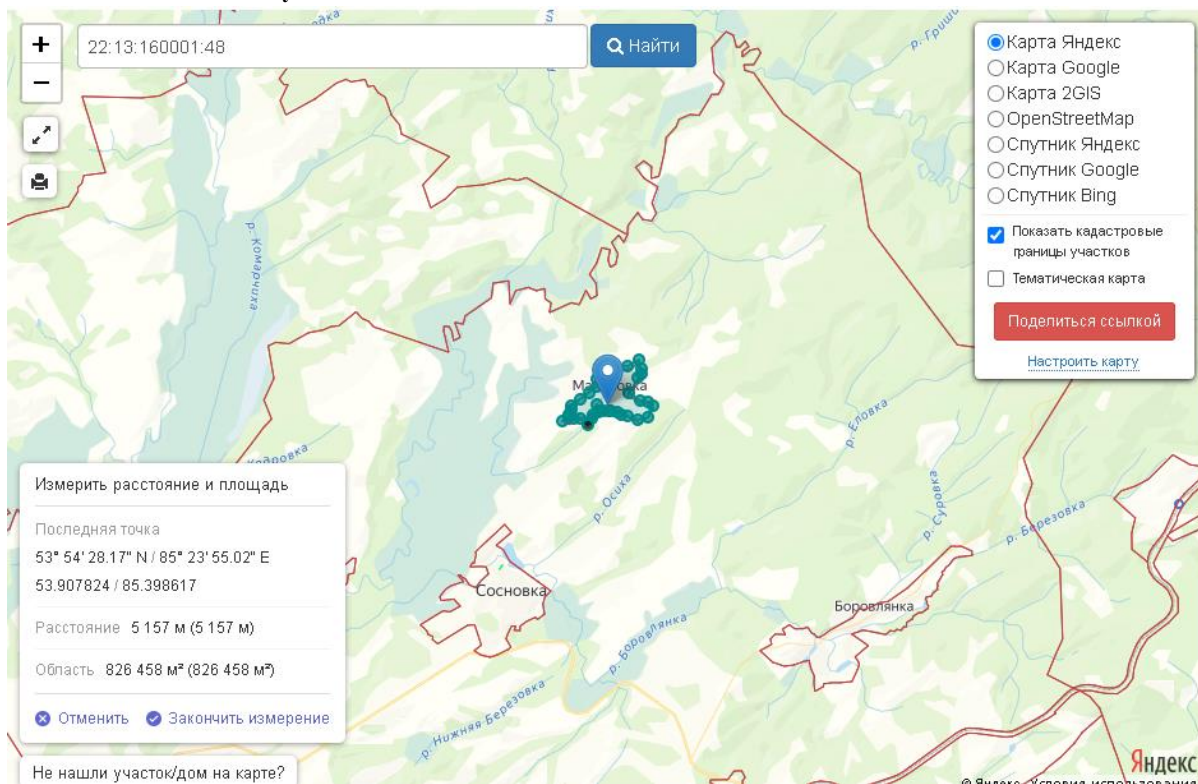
+
−
22:13:160001:48
Найти

Карта Яндекс
Карта Google
Карта 2GIS
OpenStreetMap
Спутник Яндекс
Спутник Google
Спутник Bing
Показать кадастровые границы участков
Тематическая карта
Поделиться ссылкой
Настроить карту

р. Комарьчиха
р. Гришиха
Ма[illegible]вка
р. Еловка
р. Суровка
р. Березовка
р. Осиха
Сосновка
Боровлянка
р. Боровлянка
р. Нижняя Березовка

Измерить расстояние и площадь
Последняя точка
53° 54' 28.17" N / 85° 23' 55.02" E
53.907824 / 85.398617
Расстояние 5 157 м (5 157 м)
Область 826 458 м² (826 458 м²)
Отменить
Закончить измерение

Не нашли участок/дом на карте?
Яндекс
© Яндекс Условия использования